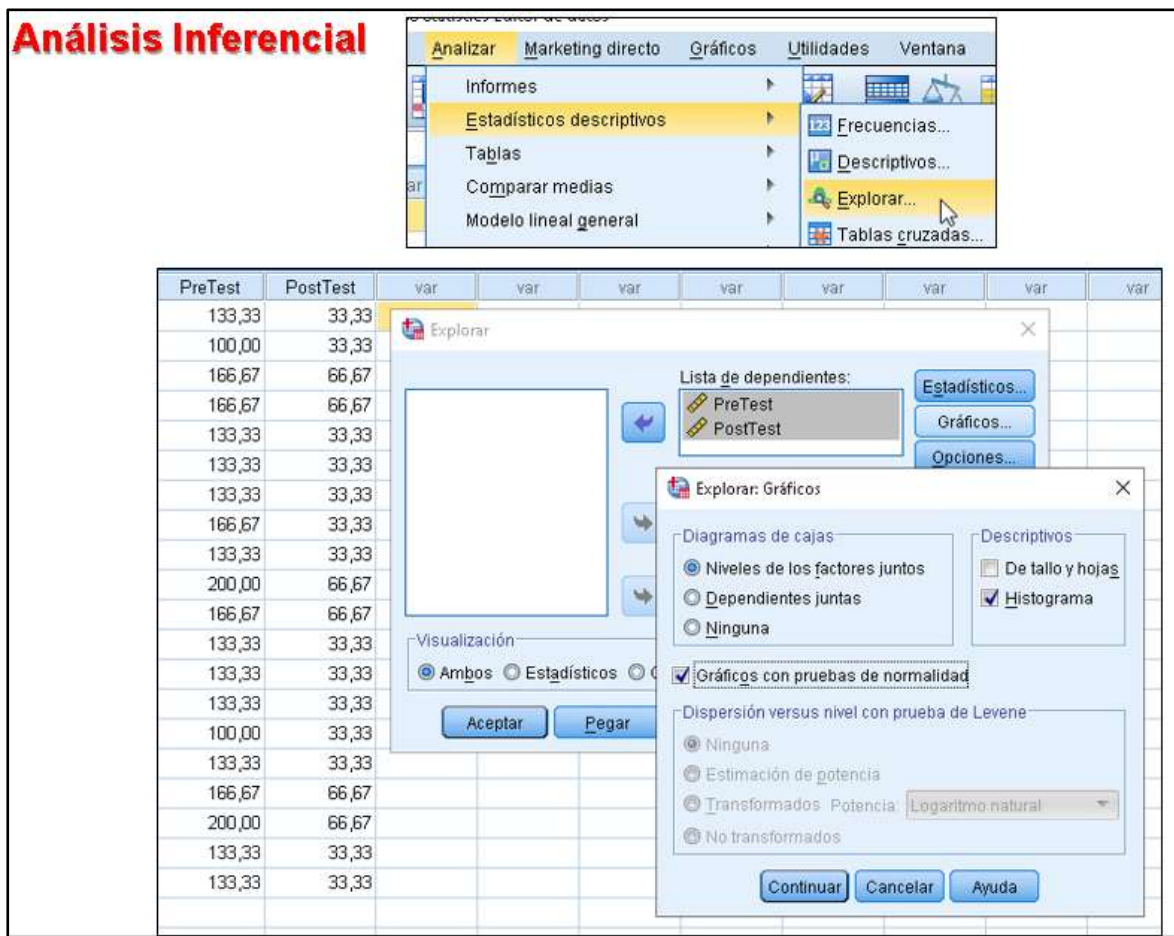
Análisis Inferencial

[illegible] Statistics Editor de datos

Analizar Marketing directo Gráficos Utilidades Ventana

Informes
Estadísticos descriptivos
Tablas
Comparar medias
Modelo lineal general

Frecuencias...
Descriptivos...
Explorar...
Tablas cruzadas...

ar

| PreTest | PostTest | var | var | var | var | var | var | var | var |
|---|---|---|---|---|---|---|---|---|---|
| 133,33 | 33,33 | | | | | | | | |
| 100,00 | 33,33 | | | | | | | | |
| 166,67 | 66,67 | | | | | | | | |
| 166,67 | 66,67 | | | | | | | | |
| 133,33 | 33,33 | | | | | | | | |
| 133,33 | 33,33 | | | | | | | | |
| 133,33 | 33,33 | | | | | | | | |
| 166,67 | 33,33 | | | | | | | | |
| 133,33 | 33,33 | | | | | | | | |
| 200,00 | 66,67 | | | | | | | | |
| 166,67 | 66,67 | | | | | | | | |
| 133,33 | 33,33 | | | | | | | | |
| 133,33 | 33,33 | | | | | | | | |
| 133,33 | 33,33 | | | | | | | | |
| 100,00 | 33,33 | | | | | | | | |
| 133,33 | 33,33 | | | | | | | | |
| 166,67 | 66,67 | | | | | | | | |
| 200,00 | 66,67 | | | | | | | | |
| 133,33 | 33,33 | | | | | | | | |
| 133,33 | 33,33 | | | | | | | | |

Explorar

Lista de dependientes:
PreTest
PostTest

Estadísticos...
Gráficos...
Opciones...

Visualización
Ambos Estadísticos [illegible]

Aceptar Pegar

Explorar: Gráficos

Diagramas de cajas
Niveles de los factores juntos
Dependientes juntas
Ninguna

Descriptivos
De tallo y hojas
Histograma

Gráficos con pruebas de normalidad

Dispersión versus nivel con prueba de Levene
Ninguna
Estimación de potencia
Transformados Potencia: Logaritmo natural
No transformados

Continuar Cancelar Ayuda